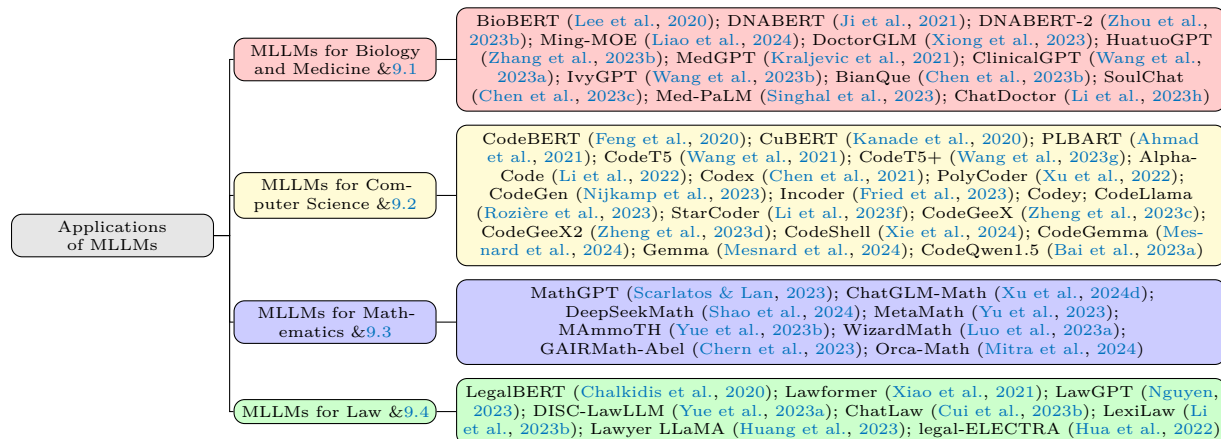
Applications of MLLMs

MLLMs for Biology and Medicine &9.1

BioBERT (Lee et al., 2020); DNABERT (Ji et al., 2021); DNABERT-2 (Zhou et al., 2023b); Ming-MOE (Liao et al., 2024); DoctorGLM (Xiong et al., 2023); HuatuoGPT (Zhang et al., 2023b); MedGPT (Kraljevic et al., 2021); ClinicalGPT (Wang et al., 2023a); IvyGPT (Wang et al., 2023b); BianQue (Chen et al., 2023b); SoulChat (Chen et al., 2023c); Med-PaLM (Singhal et al., 2023); ChatDoctor (Li et al., 2023h)

MLLMs for Computer Science &9.2

CodeBERT (Feng et al., 2020); CuBERT (Kanade et al., 2020); PLBART (Ahmad et al., 2021); CodeT5 (Wang et al., 2021); CodeT5+ (Wang et al., 2023g); AlphaCode (Li et al., 2022); Codex (Chen et al., 2021); PolyCoder (Xu et al., 2022); CodeGen (Nijkamp et al., 2023); Incoder (Fried et al., 2023); Codey; CodeLlama (Rozière et al., 2023); StarCoder (Li et al., 2023f); CodeGeeX (Zheng et al., 2023c); CodeGeeX2 (Zheng et al., 2023d); CodeShell (Xie et al., 2024); CodeGemma (Mesnard et al., 2024); Gemma (Mesnard et al., 2024); CodeQwen1.5 (Bai et al., 2023a)

MLLMs for Mathematics &9.3

MathGPT (Scarlatos & Lan, 2023); ChatGLM-Math (Xu et al., 2024d); DeepSeekMath (Shao et al., 2024); MetaMath (Yu et al., 2023); MAmmoTH (Yue et al., 2023b); WizardMath (Luo et al., 2023a); GAIRMath-Abel (Chern et al., 2023); Orca-Math (Mitra et al., 2024)

MLLMs for Law &9.4

LegalBERT (Chalkidis et al., 2020); Lawformer (Xiao et al., 2021); LawGPT (Nguyen, 2023); DISC-LawLLM (Yue et al., 2023a); ChatLaw (Cui et al., 2023b); LexiLaw (Li et al., 2023b); Lawyer LLaMA (Huang et al., 2023); legal-ELECTRA (Hua et al., 2022)